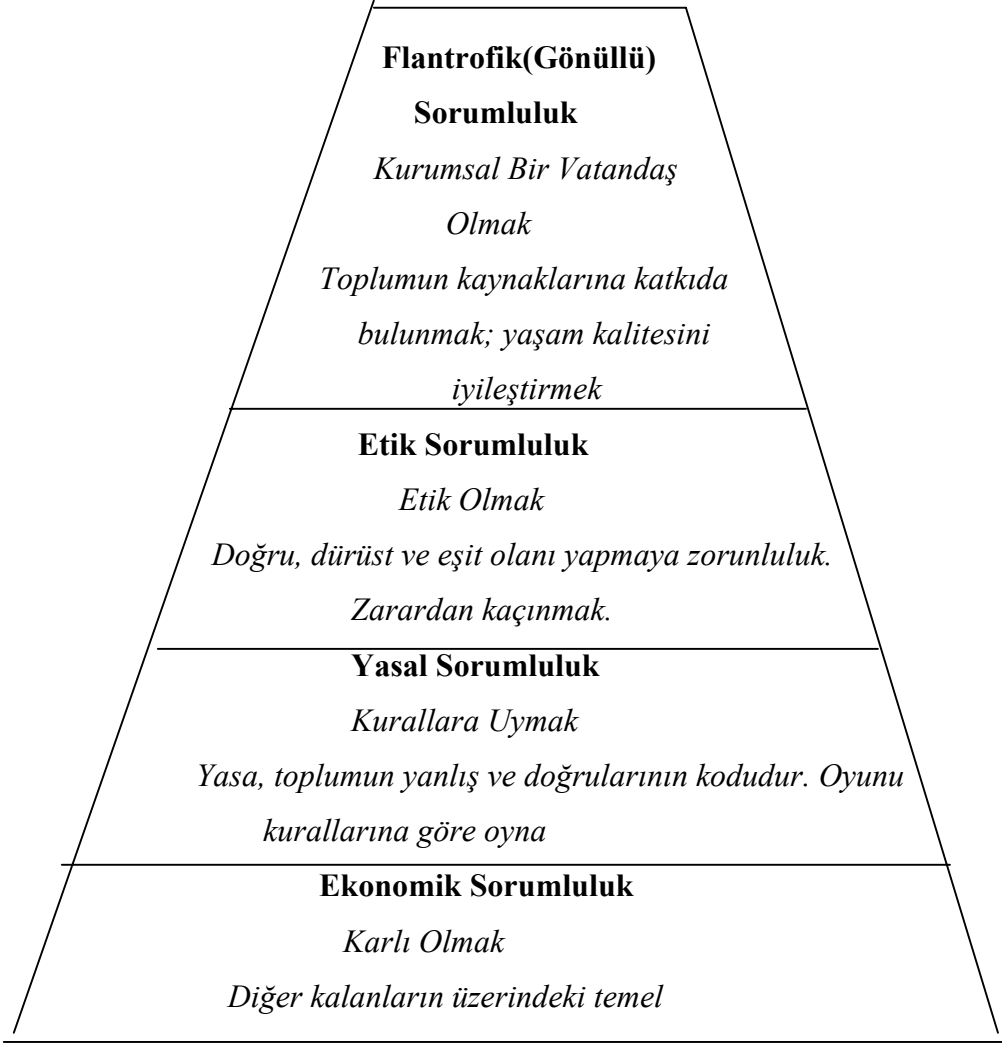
Flantrofik(Gönüllü) Sorumluluk

Kurumsal Bir Vatandaş Olmak

Toplumun kaynaklarına katkıda bulunmak; yaşam kalitesini iyileştirmek

Etik Sorumluluk

Etik Olmak

Doğru, dürüst ve eşit olanı yapmaya zorunluluk. Zarardan kaçınmak.

Yasal Sorumluluk

Kurallara Uymak

Yasa, toplumun yanlış ve doğrularının kodudur. Oyunu kurallarına göre oyna

Ekonomik Sorumluluk

Karlı Olmak

Diğer kalanların üzerindeki temel